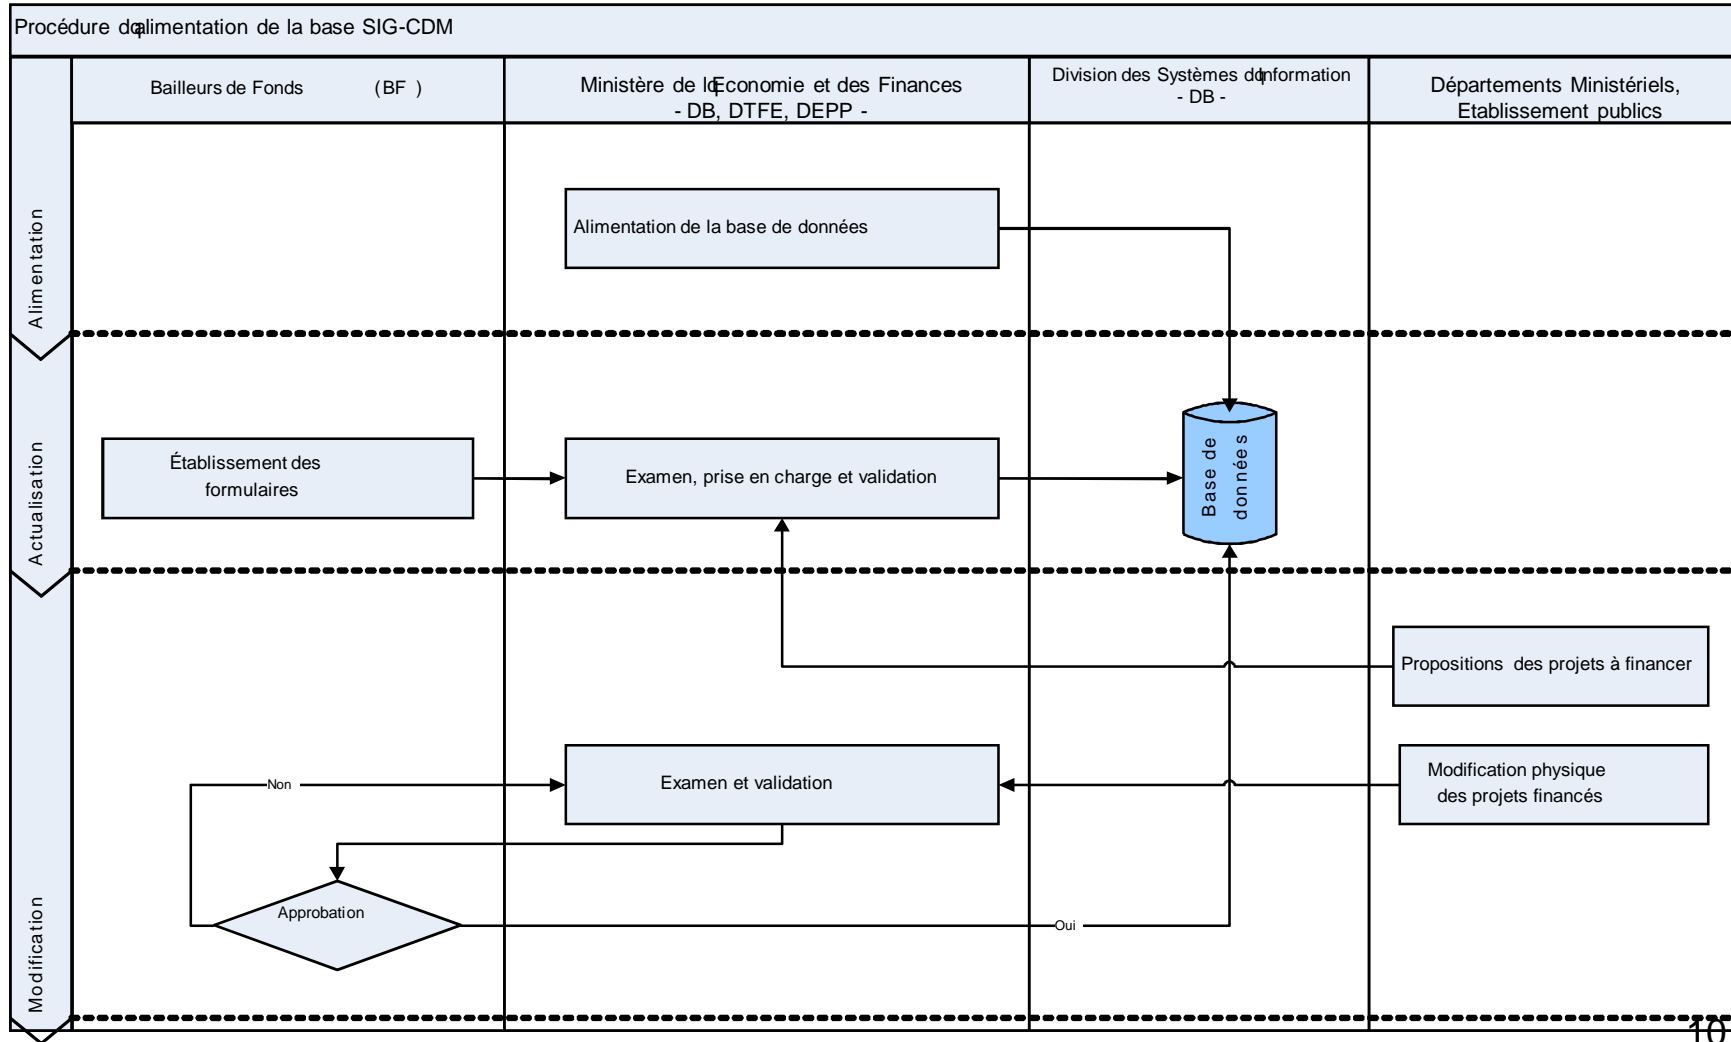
Procédure dqalimentation de la base SIG-CDM

Bailleurs de Fonds (BF)

Ministère de lqEconomie et des Finances
- DB, DTFE, DEPP -

Division des Systèmes dqInformation
- DB -

Départements Ministériels, Etablissement publics

Alimentation

Alimentation de la base de données

Actualisation

Établissement des formulaires

Examen, prise en charge et validation

Base de données

Modification

Propositions des projets à financer

Non

Examen et validation

Modification physique des projets financés

Approbation

Oui

10